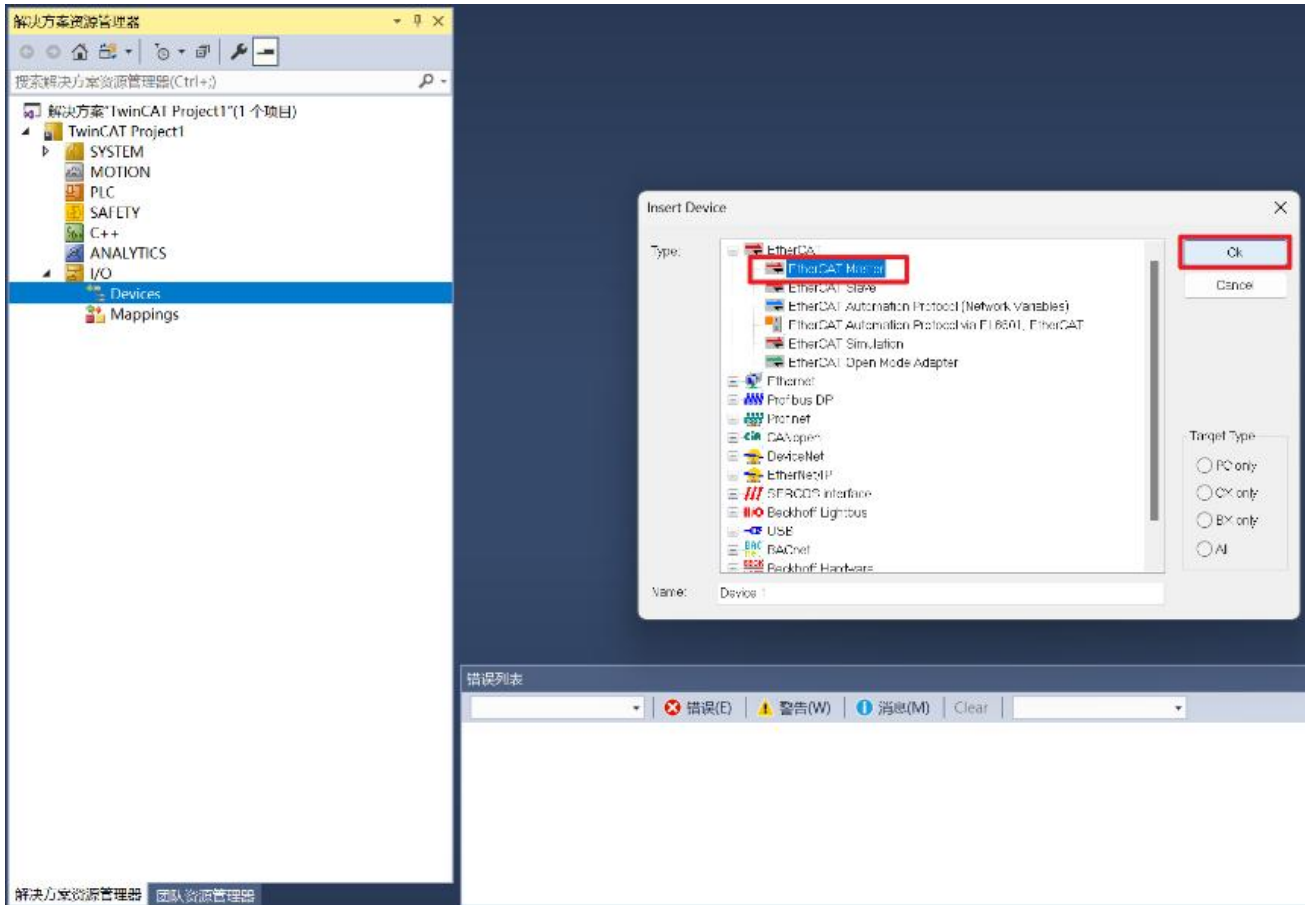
解决方案资源管理器

搜索解决方案资源管理器(Ctrl+;)

解决方案"TwinCAT Project1"(1 个项目)
TwinCAT Project1
SYSTEM
MOTION
PLC
SAFETY
C++
ANALYTICS
I/O
Devices
Mappings

Insert Device

Type:
EtherCAT
EtherCAT Master
EtherCAT Slave
EtherCAT Automation Protocol (Network Variables)
EtherCAT Automation Protocol via EL6601, EtherCAT
EtherCAT Simulation
EtherCAT Open Mode Adapter
Ethernet
Profibus DP
Profinet
CANopen
DeviceNet
EtherNet/IP
SERCOS interface
Beckhoff Lightbus
USB
BACnet
Beckhoff Hardware

Ok
Cancel

Target Type
PC only
CX only
BX only
All

Name: Device 1

错误列表
错误(E) 警告(W) 消息(M) Clear

解决方案资源管理器 团队资源管理器